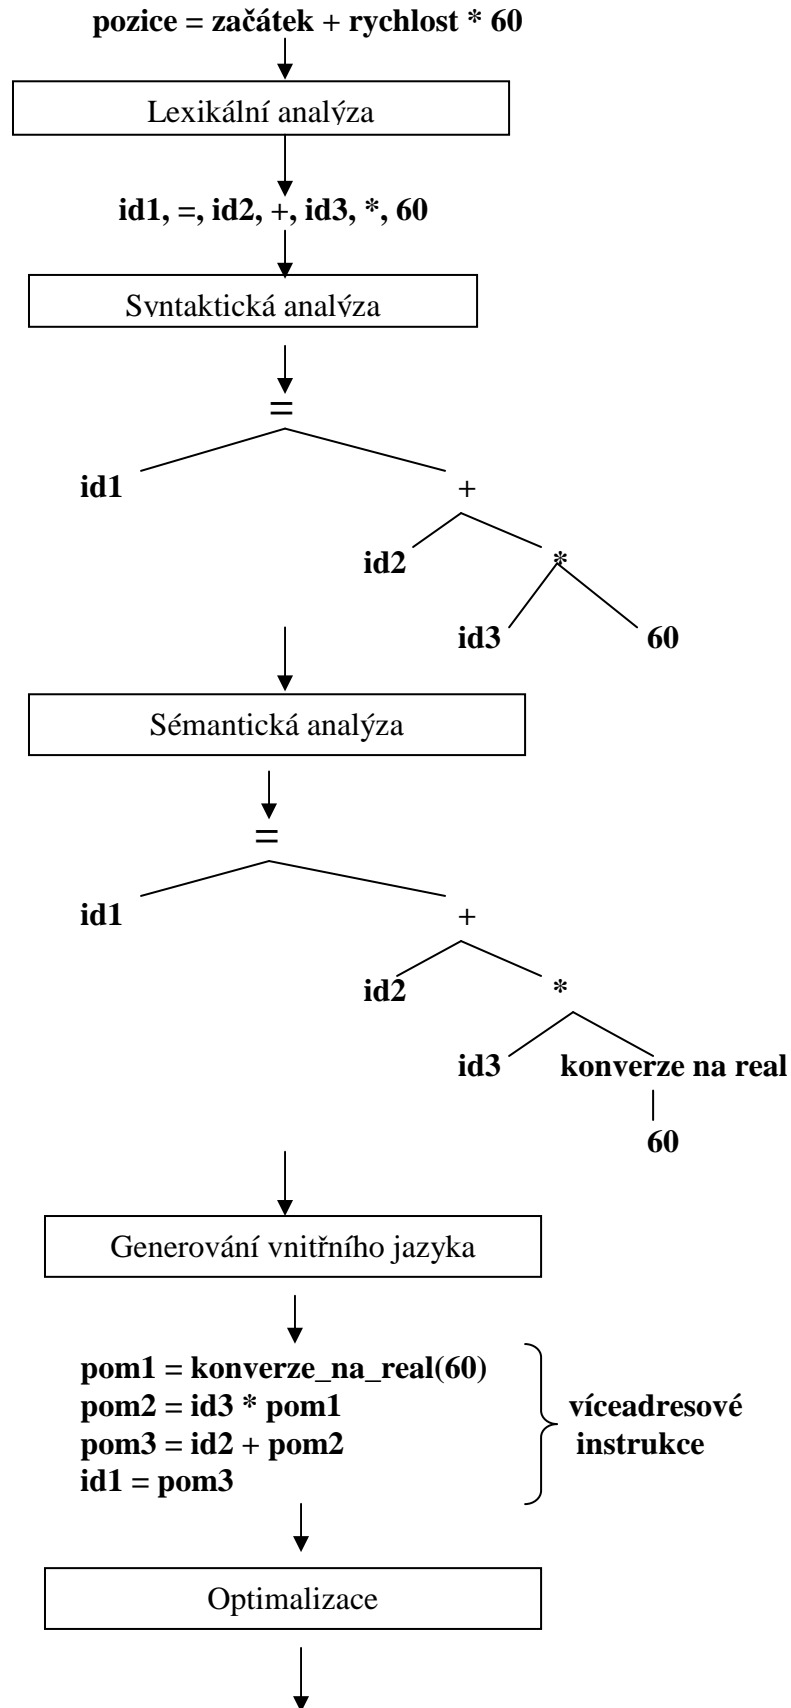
pozice = začátek + rychlost * 60

Lexikální analýza

id1, =, id2, +, id3, *, 60

Syntaktická analýza

=

id1

+

id2

*

id3

60

Sémantická analýza

=

id1

+

id2

*

id3

konverze na real

60

Generování vnitřního jazyka

pom1 = konverze_na_real(60)
pom2 = id3 * pom1
pom3 = id2 + pom2
id1 = pom3

víceadresové instrukce

Optimalizace